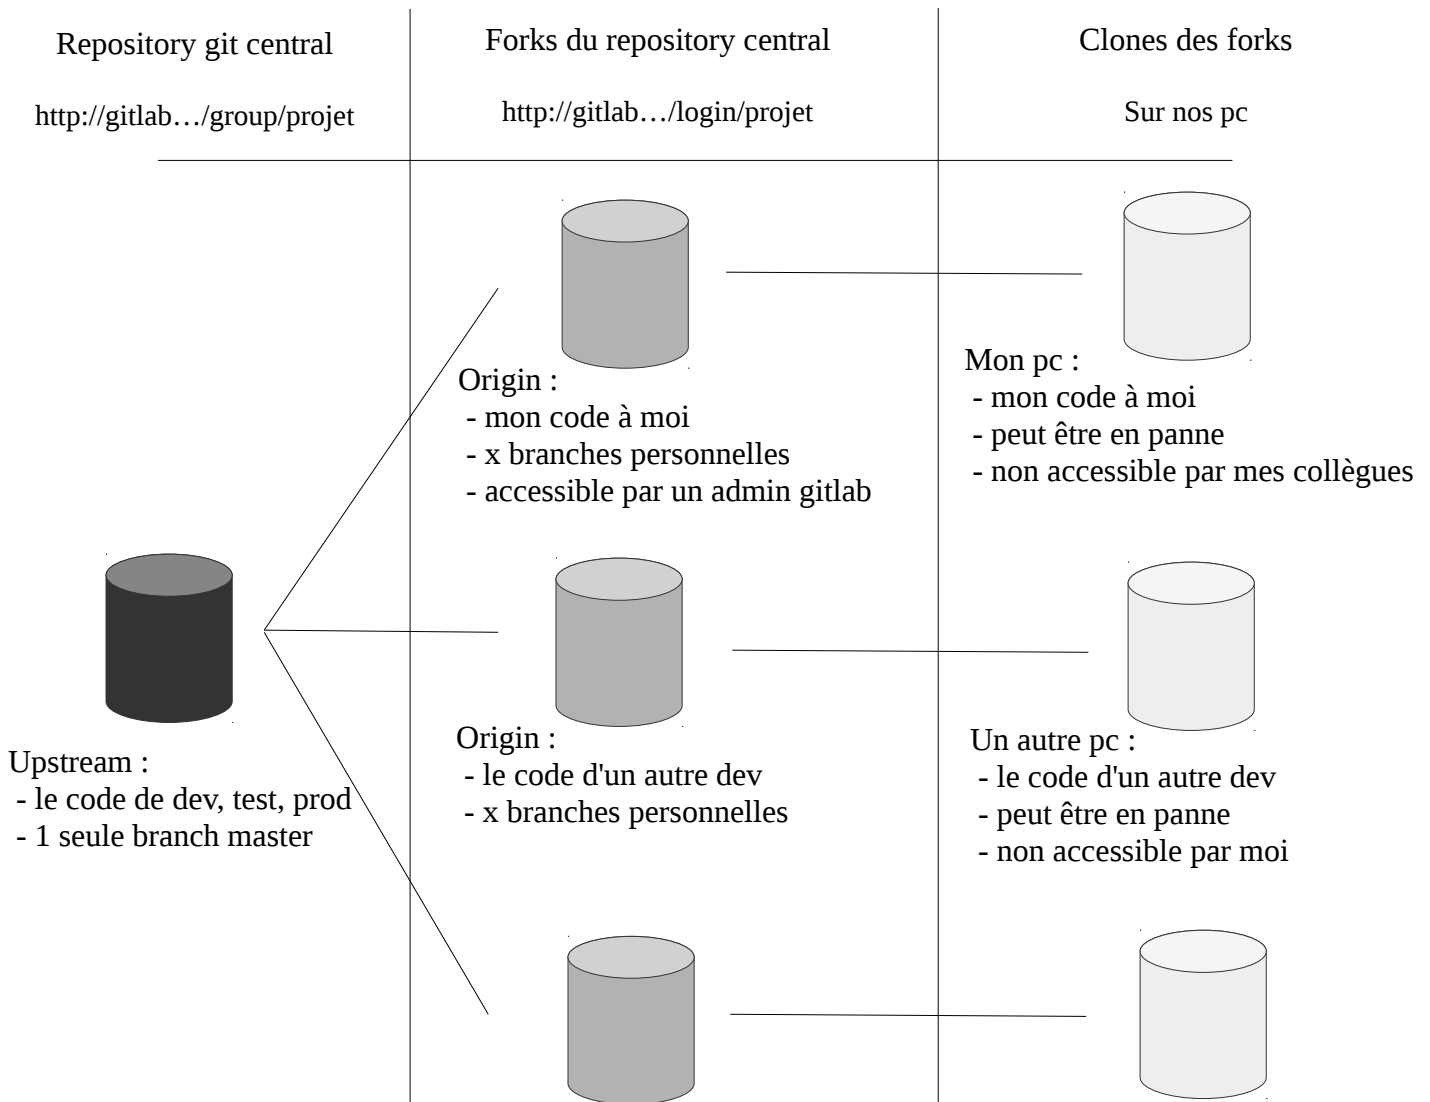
Repository git central

http://gitlab…/group/projet

Forks du repository central

http://gitlab…/login/projet

Clones des forks

Sur nos pc

Origin :
- mon code à moi
- x branches personnelles
- accessible par un admin gitlab

Mon pc :
- mon code à moi
- peut être en panne
- non accessible par mes collègues

Upstream :
- le code de dev, test, prod
- 1 seule branch master

Origin :
- le code d'un autre dev
- x branches personnelles

Un autre pc :
- le code d'un autre dev
- peut être en panne
- non accessible par moi